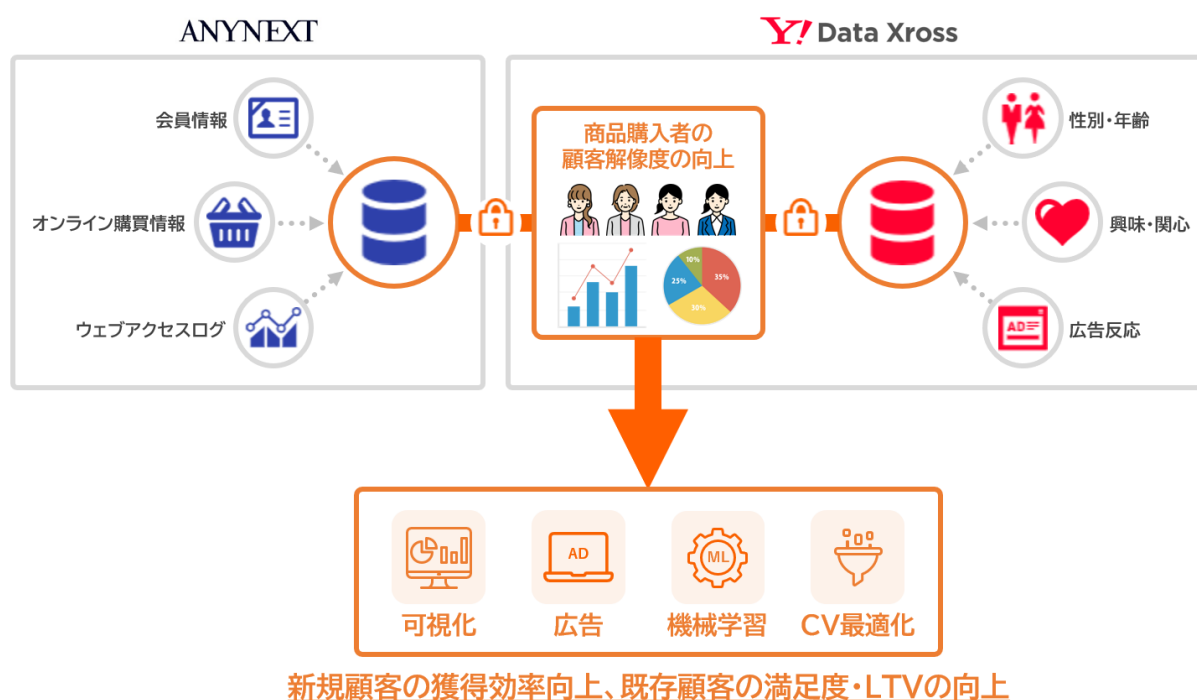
ANYNEXT

Y! Data Xross

会員情報

オンライン購買情報

ウェブアクセスログ

商品購入者の顧客解像度の向上

10%

35%

25%

30%

性別・年齢

興味・関心

広告反応

AD

AD

ML

可視化

広告

機械学習

CV最適化

新規顧客の獲得効率向上、既存顧客の満足度・LTVの向上